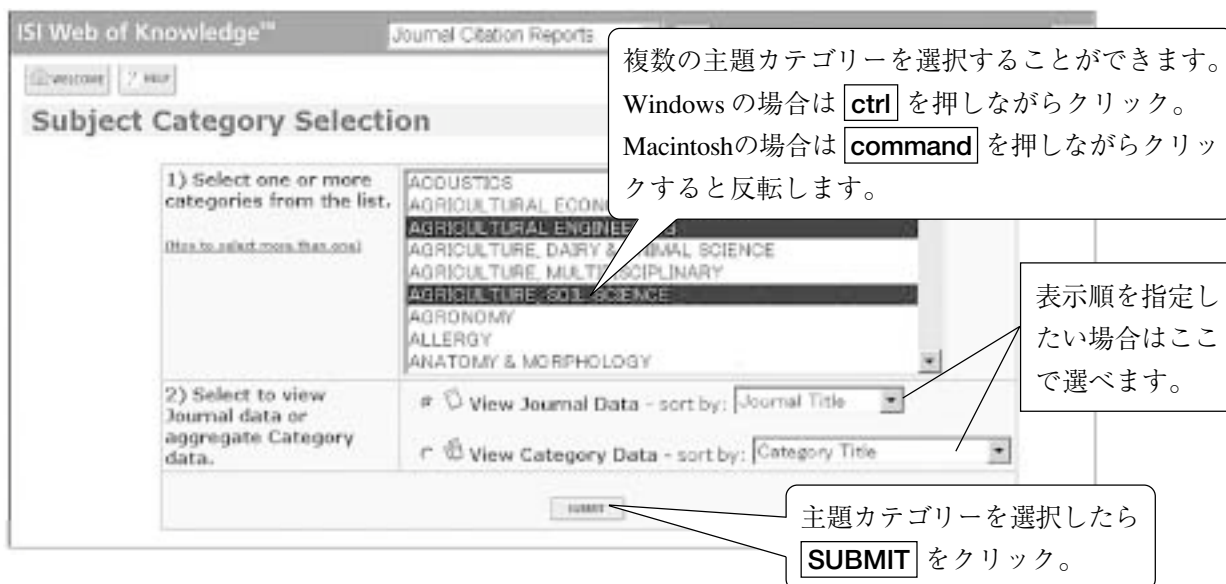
ISI Web of Knowledge℠

Journal Citation Reports

WELCOME

? HELP

Subject Category Selection

複数の主題カテゴリーを選択することができます。Windows の場合は ctrl を押しながらクリック。Macintoshの場合は command を押しながらクリックすると反転します。

1) Select one or more categories from the list.

(How to select more than one)

ACOUSTICS
AGRICULTURAL ECONO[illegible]
AGRICULTURAL ENGINEE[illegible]
AGRICULTURE, DAIRY & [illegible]MAL SCIENCE
AGRICULTURE, MULTI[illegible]SCIPLINARY
AGRICULTURE, SOIL SCIENCE
AGRONOMY
ALLERGY
ANATOMY & MORPHOLOGY

表示順を指定したい場合はここで選べます。

2) Select to view Journal data or aggregate Category data.

View Journal Data - sort by: Journal Title

View Category Data - sort by: Category Title

SUBMIT

主題カテゴリーを選択したら SUBMIT をクリック。